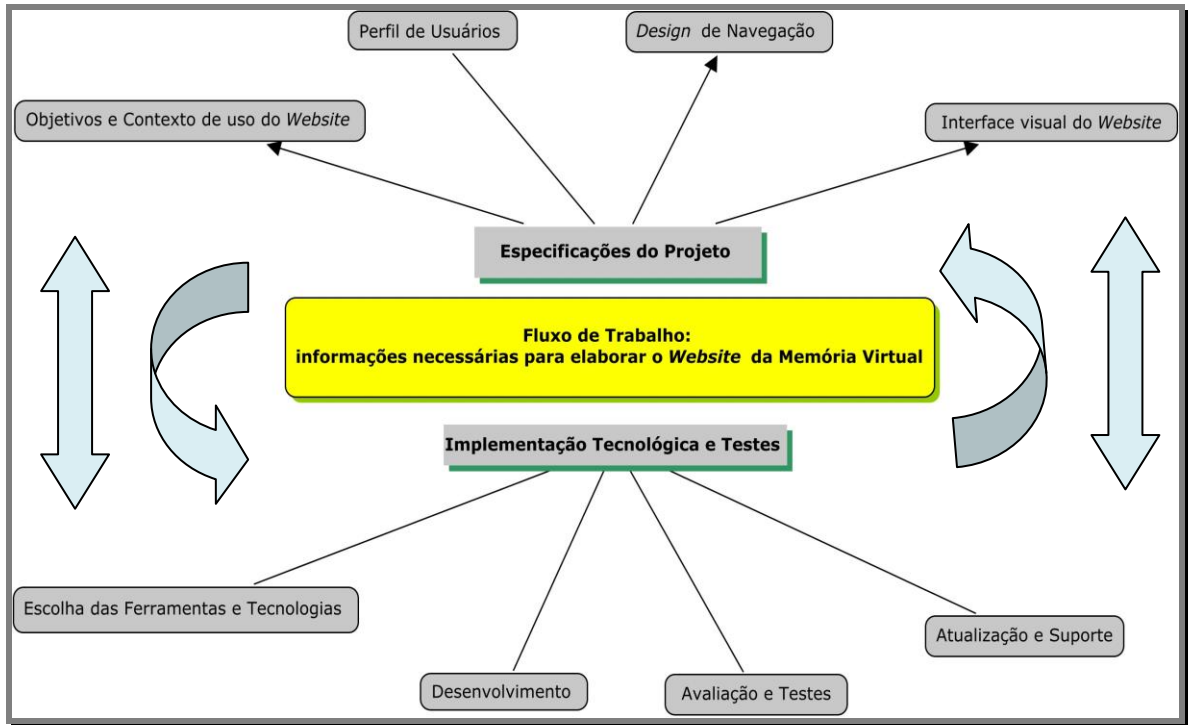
Perfil de Usuários

*Design* de Navegação

Objetivos e Contexto de uso do *Website*

Interface visual do *Website*

**Especificações do Projeto**

**Fluxo de Trabalho:**
**informações necessárias para elaborar o *Website* da Memória Virtual**

**Implementação Tecnológica e Testes**

Escolha das Ferramentas e Tecnologias

Atualização e Suporte

Desenvolvimento

Avaliação e Testes